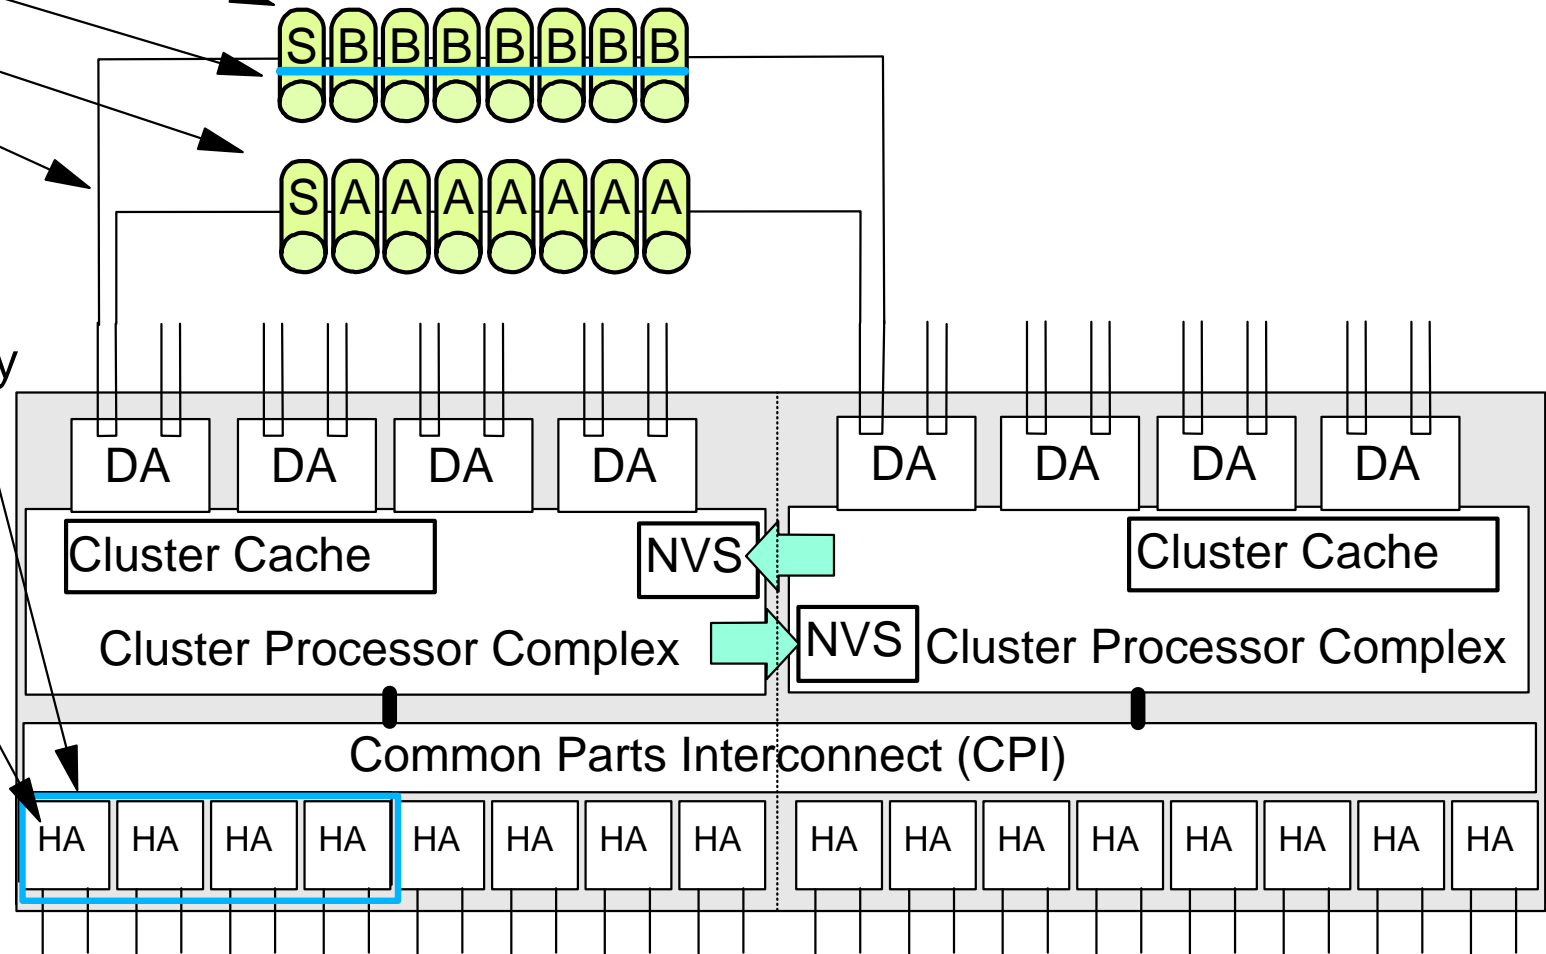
S B B B B B B B

S A A A A A A A

y

DA DA DA DA

DA DA DA DA

Cluster Cache

NVS

Cluster Processor Complex

Cluster Cache

NVS

Cluster Processor Complex

Common Parts Interconnect (CPI)

HA HA HA HA HA HA HA HA HA HA HA HA HA HA HA HA